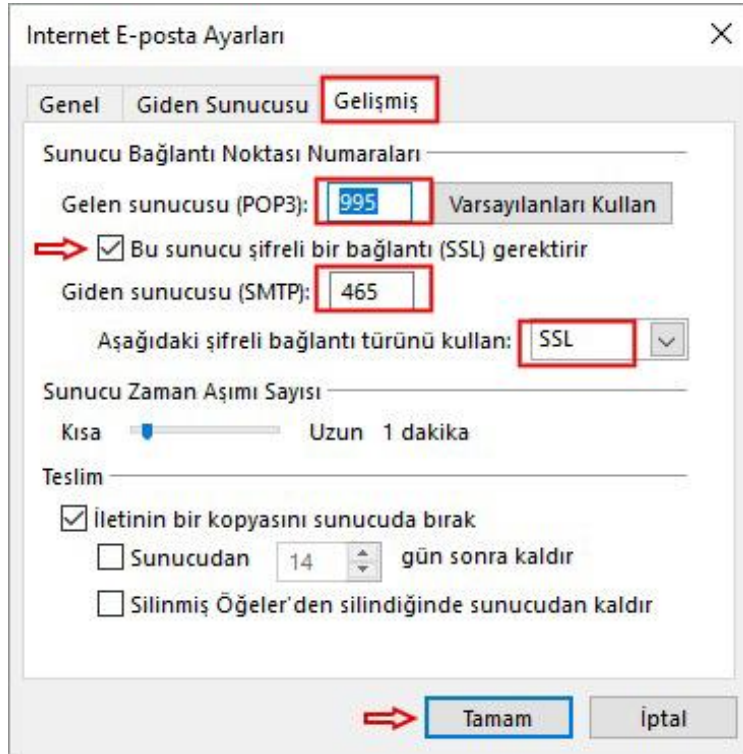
Internet E-posta Ayarları

Genel
Giden Sunucusu
Gelişmiş

Sunucu Bağlantı Noktası Numaraları

Gelen sunucusu (POP3): 995 Varsayılanları Kullan

Bu sunucu şifreli bir bağlantı (SSL) gerektirir

Giden sunucusu (SMTP): 465

Aşağıdaki şifreli bağlantı türünü kullan: SSL

Sunucu Zaman Aşımı Sayısı

Kısa Uzun 1 dakika

Teslim

İletinin bir kopyasını sunucuda bırak

Sunucudan 14 gün sonra kaldır

Silinmiş Öğeler'den silindiğinde sunucudan kaldır

Tamam
İptal